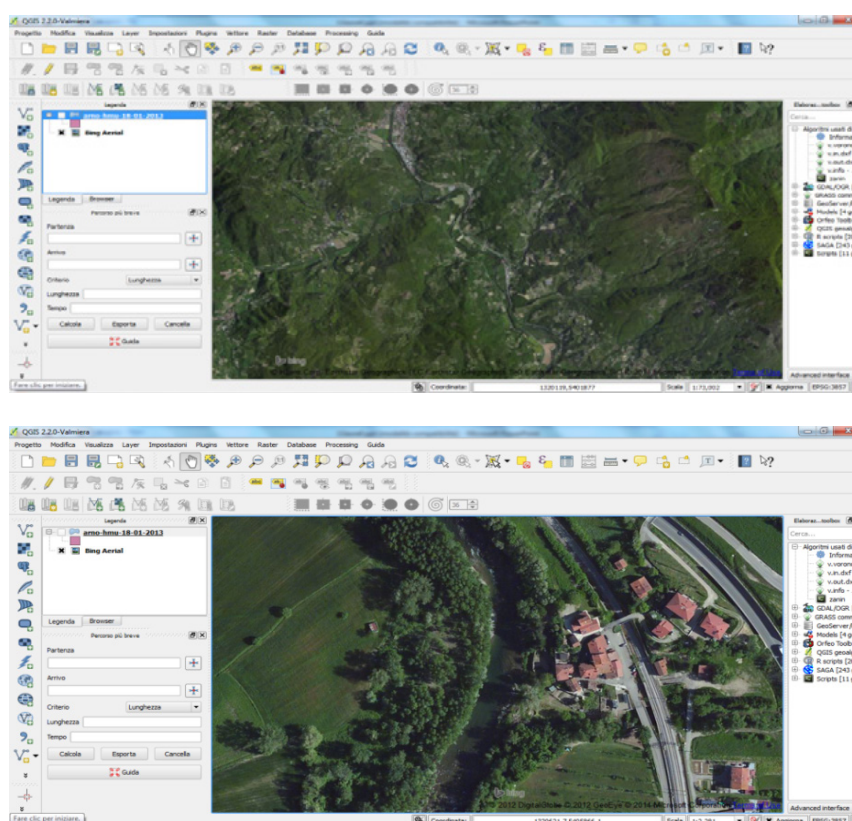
QGIS 2.2.0-Valmiera

Progetto Modifica Visualizza Layer Impostazioni Plugins Vettore Raster Database Processing Guida

Legenda

arno-hmu-18-01-2013

Bing Aerial

Legenda Browser

Percorso più breve

Partenza

Arrivo

Criterio Lunghezza

Lunghezza

Tempo

Calcola Esporta Cancella

Guida

Fare clic per iniziare.

bing

Coordinate: 1320119,5401877 Scala 1:71,002 Aggiorna EPSG:3857

Elabora...mollbox

Cerca...

Algoritmi usati di

Inform

v.voron

v.in.dxf

v.out.d

v.info -

zanin

GDAL/OGR

GRASS comm

GeoServer

Models [4 g

Orfeo Toolb

QGIS geoal

R scripts [3

SAGA [243

Scripts [11

Advanced interface

QGIS 2.2.0-Valmiera

Progetto Modifica Visualizza Layer Impostazioni Plugins Vettore Raster Database Processing Guida

Legenda

arno-hmu-18-01-2013

Bing Aerial

Legenda Browser

Percorso più breve

Partenza

Arrivo

Criterio Lunghezza

Lunghezza

Tempo

Calcola Esporta Cancella

Guida

Fare clic per iniziare.

bing

© 2012 DigitalGlobe © 2012 GeoEye © 2014 Microsoft Corporation

Coordinate: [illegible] Scala 1:2,281 Aggiorna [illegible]

Elabora...mollbox

Cerca...

Algoritmi usati di

Inform

v.voron

v.in.dxf

v.out.d

v.info -

zanin

GDAL/OGR

GRASS comm

GeoServer

Models [4 g

Orfeo Toolb

QGIS geoal

R scripts [2

SAGA [243

Scripts [11

Advanced interface